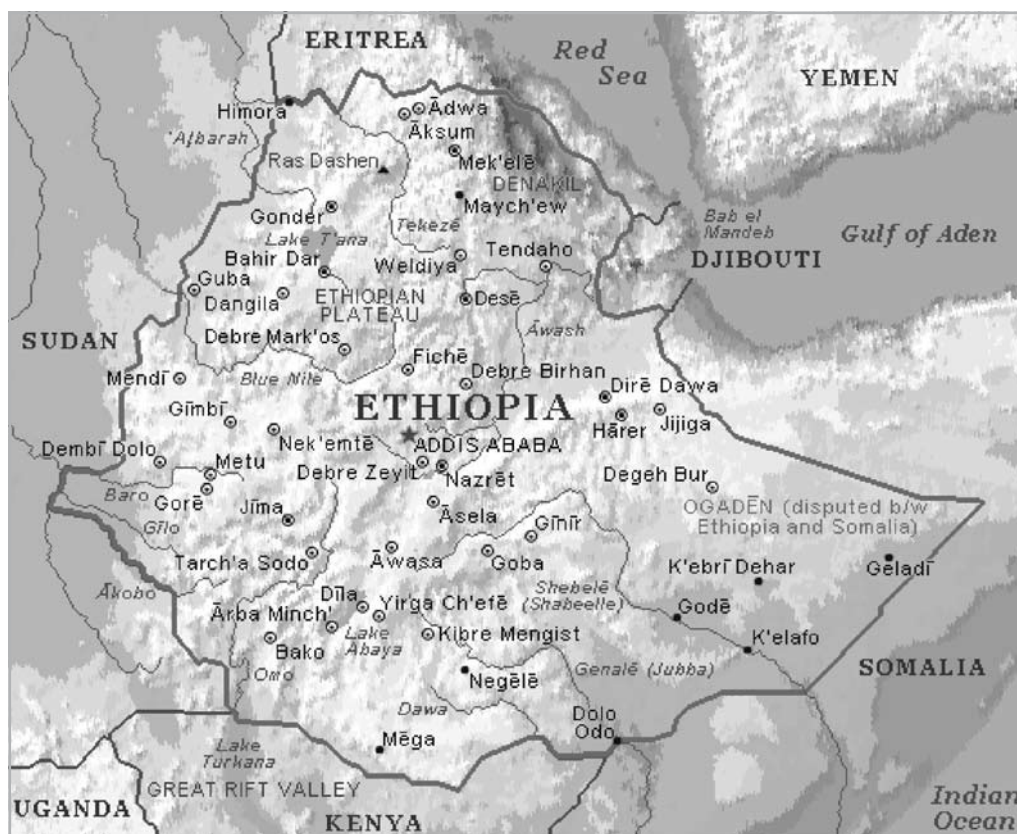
ERITREA
Red Sea
YEMEN
Himora
Ādwa
Āksum
Āţbarah
Ras Dashen
Mek'elē
DENAKIL
Maych'ew
Gonder
Tekezē
Bab el Mandeb
Gulf of Aden
Lake T'ana
Bahir Dar
Weldiya
Tendaho
DJIBOUTI
Guba
Dangila
ETHIOPIAN PLATEAU
Desē
Āwash
SUDAN
Debre Mark'os
Fichē
Debre Birhan
Mendī
Blue Nile
Dirē Dawa
ETHIOPIA
Gīmbī
Hārer
Jijiga
Nek'emtē
ADDIS ABABA
Dembī Dolo
Metu
Debre Zeyit
Nazrēt
Degeh Bur
Baro
Gorē
Jīma
Āsela
OGADĒN (disputed b/w Ethiopia and Somalia)
Gīlo
Gīnīr
Geladī
Tarch'a Sodo
Āwasa
Goba
K'ebrī Dehar
Ākobo
Dīla
Shebelē (Shabeelle)
Ārba Minch'
Yirga Ch'efē
Godē
Lake Abaya
Kibre Mengist
K'elafo
Bako
Omo
SOMALIA
Negēlē
Genalē (Jubba)
Dawa
Dolo Odo
Lake Turkana
Mēga
GREAT RIFT VALLEY
UGANDA
KENYA
Indian Ocean